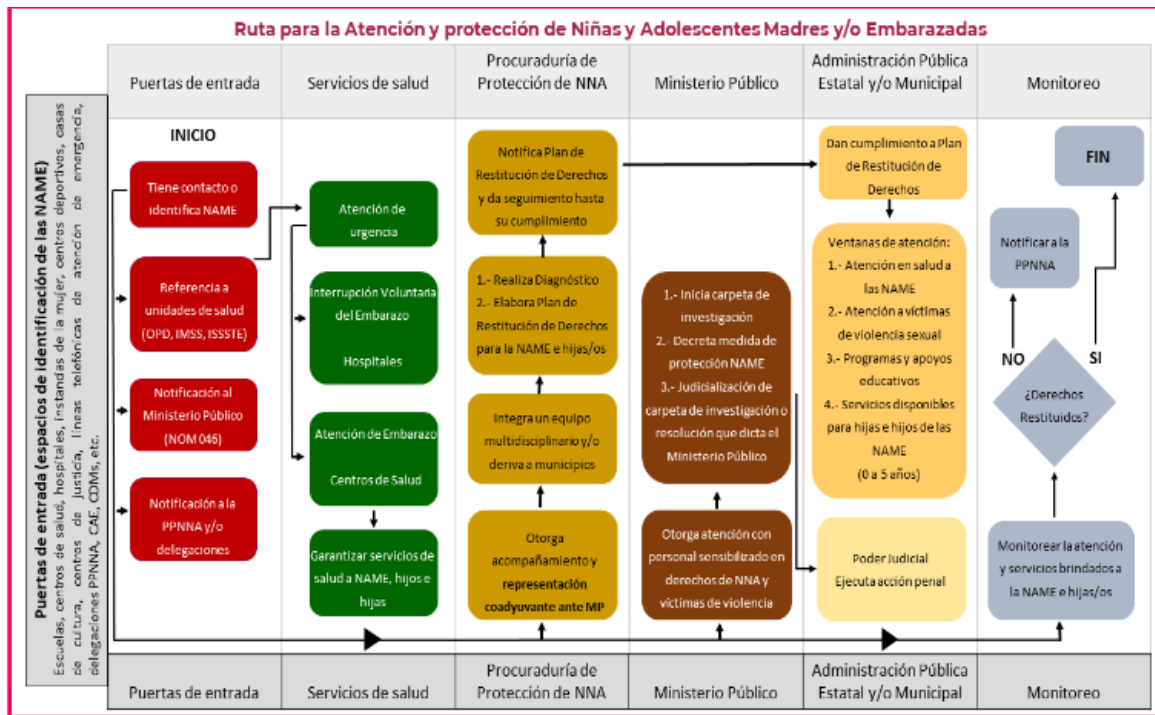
Ruta para la Atención y protección de Niñas y Adolescentes Madres y/o Embarazadas

| Puertas de entrada | Servicios de salud | Procuraduría de Protección de NNA | Ministerio Público | Administración Pública Estatal y/o Municipal | Monitoreo |
|---|---|---|---|---|---|

Puertas de entrada (espacios de identificación de las NAME)

Escuelas, centros de salud, hospitales, instancias de la mujer, centros deportivos, casas de cultura, centros de justicia, líneas telefónicas de atención de emergencia, delegaciones PPNNA, CAE, CDMs, etc.

INICIO

Tiene contacto o identifica NAME

Referencia a unidades de salud (OPD, IMSS, ISSSTE)

Notificación al Ministerio Público (NOM 046)

Notificación a la PPNNA y/o delegaciones

Atención de urgencia

Interrupción Voluntaria del Embarazo

Hospitales

Atención de Embarazo

Centros de Salud

Garantizar servicios de salud a NAME, hijos e hijas

Notifica Plan de Restitución de Derechos y da seguimiento hasta su cumplimiento

1.- Realiza Diagnóstico
2.- Elabora Plan de Restitución de Derechos para la NAME e hijas/os

Integra un equipo multidisciplinario y/o deriva a municipios

Otorga acompañamiento y representación coadyuvante ante MP

1.- Inicia carpeta de investigación
2.- Decreta medida de protección NAME
3.- Judicialización de carpeta de investigación o resolución que dicta el Ministerio Público

Otorga atención con personal sensibilizado en derechos de NNA y víctimas de violencia

Dan cumplimiento a Plan de Restitución de Derechos

Ventanas de atención:
1.- Atención en salud a las NAME
2.- Atención a víctimas de violencia sexual
3.- Programas y apoyos educativos
4.- Servicios disponibles para hijas e hijos de las NAME (0 a 5 años)

Poder Judicial
Ejecuta acción penal

FIN

Notificar a la PPNNA

NO

SI

¿Derechos Restituidos?

Monitorear la atención y servicios brindados a la NAME e hijas/os

| Puertas de entrada | Servicios de salud | Procuraduría de Protección de NNA | Ministerio Público | Administración Pública Estatal y/o Municipal | Monitoreo |
|---|---|---|---|---|---|